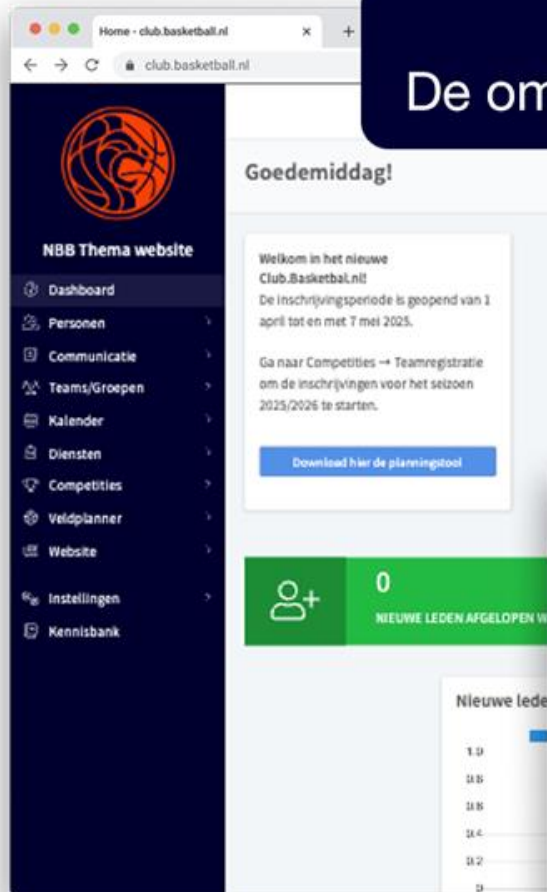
Home - club.basketball.nl ×
club.basketball.nl

De om

NBB Thema website

Dashboard
Personen
Communicatie
Teams/Groepen
Kalender
Diensten
Competities
Veldplanner
Website
Instellingen
Kennisbank

Goedemiddag!

Welkom in het nieuwe Club.Basketbal.nl!
De inschrijvingsperiode is geopend van 1 april tot en met 7 mei 2025.

Ga naar Competities → Teamregistratie om de inschrijvingen voor het seizoen 2025/2026 te starten.

Download hier de planningstool

0
NIEUWE LEDEN AFGELOPEN W

Nieuwe lede

1.0
0.8
0.8
0.4
0.2
0